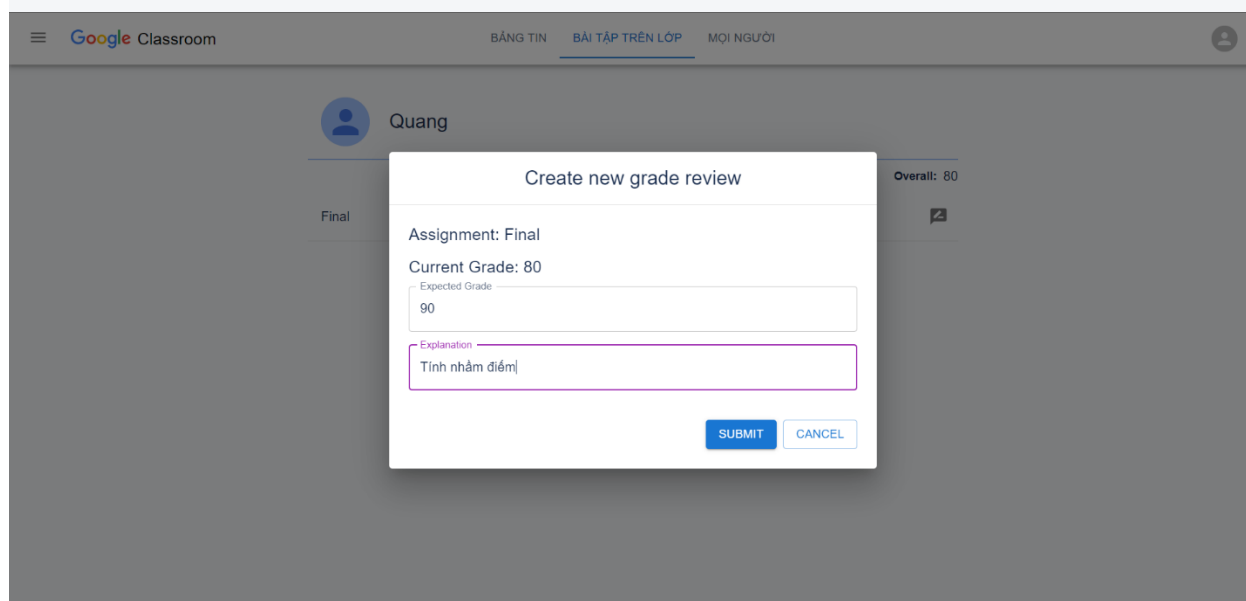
Google Classroom

BẢNG TIN BÀI TẬP TRÊN LỚP MỌI NGƯỜI

Quang

Overall: 80

Final

Create new grade review

Assignment: Final

Current Grade: 80

Expected Grade

90

Explanation

Tính nhầm điểm

SUBMIT CANCEL